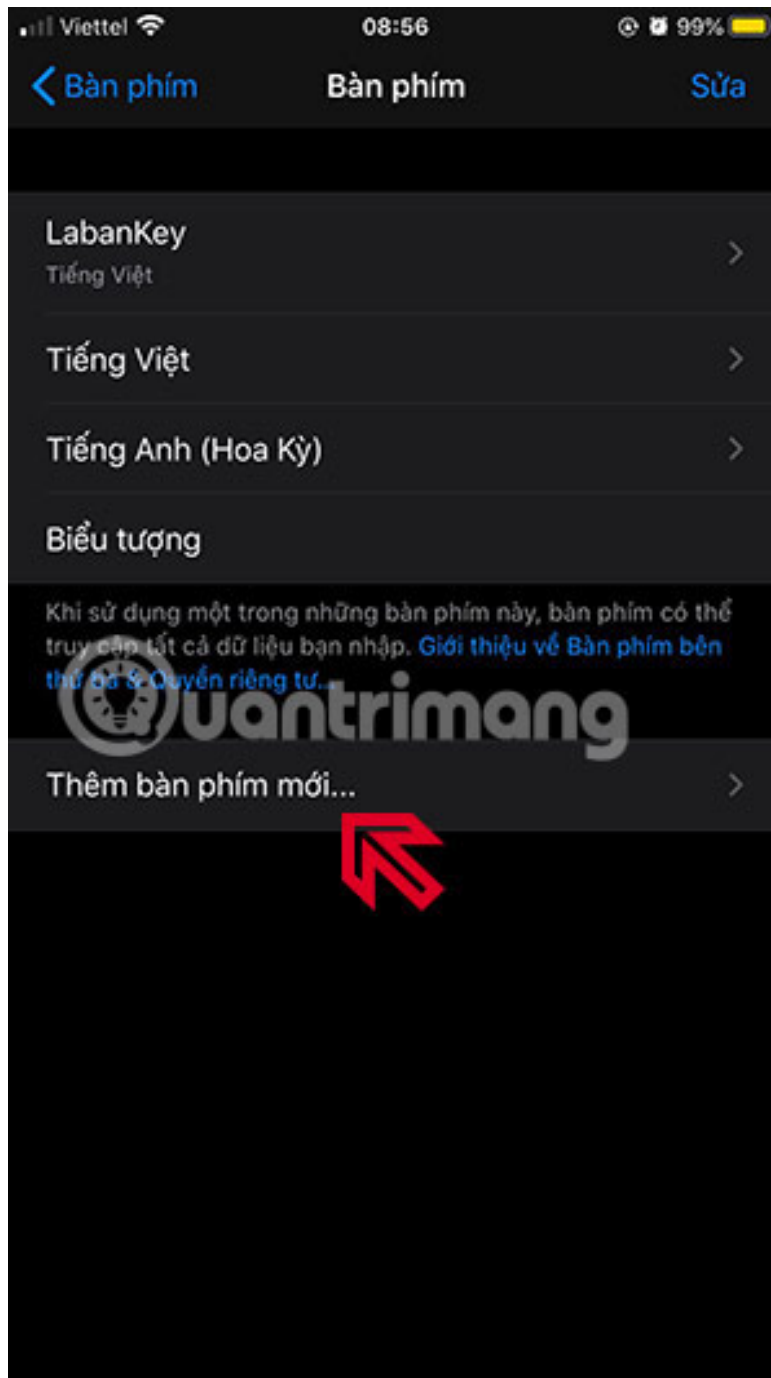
Viettel 08:56 99%

Bàn phím Bàn phím Sửa

LabanKey
Tiếng Việt

Tiếng Việt

Tiếng Anh (Hoa Kỳ)

Biểu tượng

Khi sử dụng một trong những bàn phím này, bàn phím có thể truy cập tất cả dữ liệu bạn nhập. Giới thiệu về Bàn phím bên thứ ba & Quyền riêng tư...

Quantrimang

Thêm bàn phím mới...